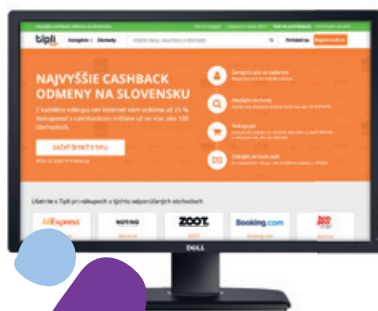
tipli

Kategórie · Obchody

Prihlásiť sa

Registrovať sa

NAJVYŠŠIE CASHBACK ODMENY NA SLOVENSKU

Z každého nákupu vám vrátime až 25 %. Nakupovať s cashbackom môžete už vo viac ako 100 obchodoch.

ZAČAŤ ŠETRIŤ S TIPLI

Zaregistrujte sa zadarmo

Hľadajte obchody

Nakupujte

Získajte peniaze späť

Ušetrite s Tipli pri nákupoch v týchto obchodoch

AliExpress

NOTINO

ZOOT

Booking.com

DELL